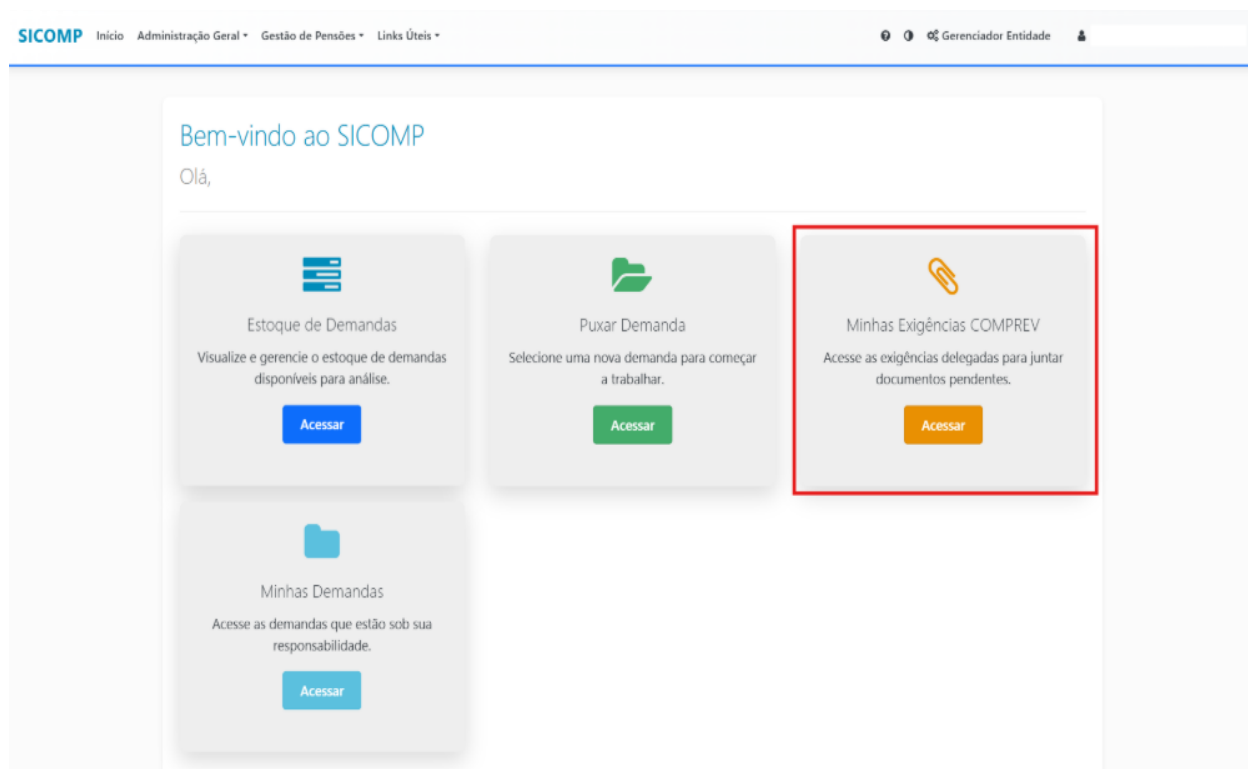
SICOMP Inicio Administração Geral ▾ Gestão de Pensões ▾ Links Úteis ▾

Gerenciador Entidade

Bem-vindo ao SICOMP

Olá,

Estoque de Demandas

Visualize e gerencie o estoque de demandas disponíveis para análise.

Acessar

Puxar Demanda

Selecione uma nova demanda para começar a trabalhar.

Acessar

Minhas Exigências COMPREV

Acesse as exigências delegadas para juntar documentos pendentes.

Acessar

Minhas Demandas

Acesse as demandas que estão sob sua responsabilidade.

Acessar